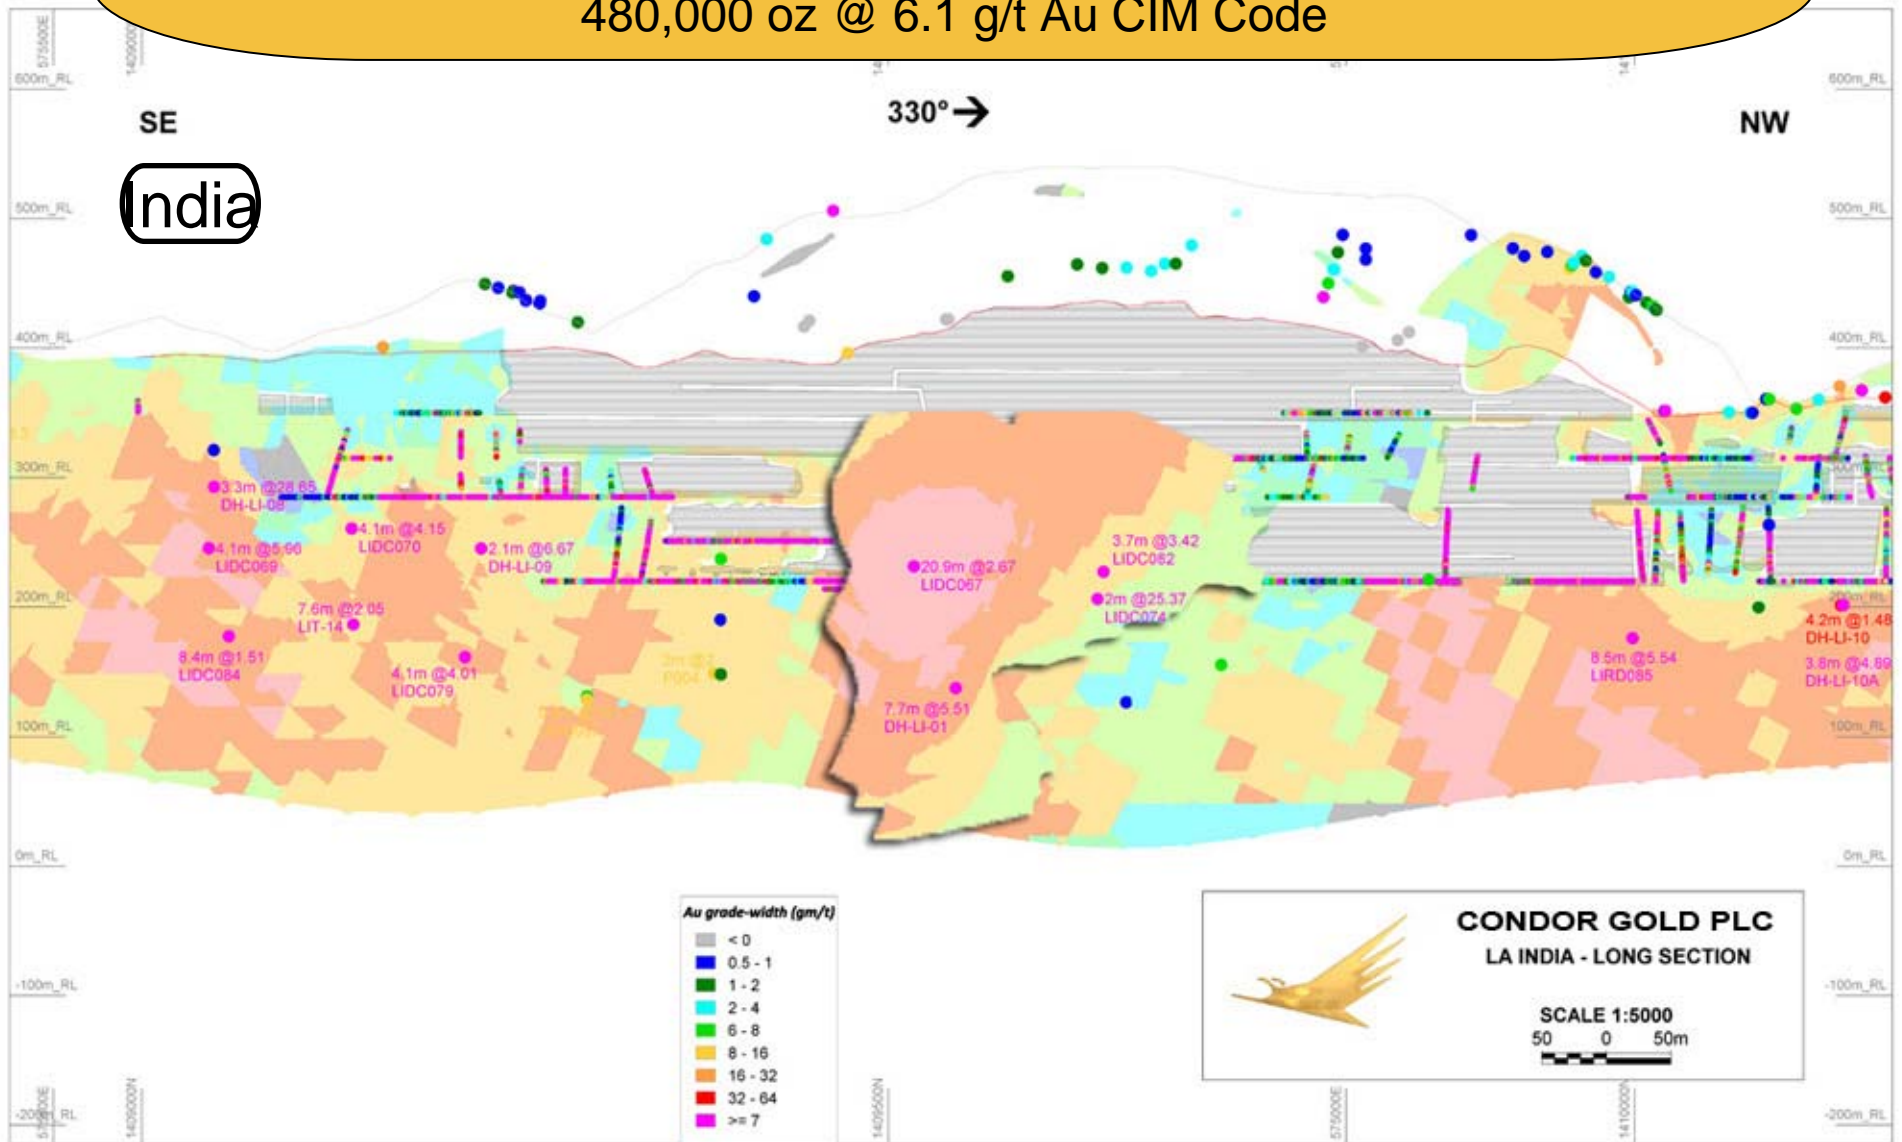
480,000 oz @ 6.1 g/t Au CIM Code

575500E
1409000N

600m_RL

SE

330°→

NW

India

500m_RL

400m_RL

300m_RL

200m_RL

100m_RL

0m_RL

-100m_RL

-200m_RL

3.3m @28.65
DH-LI-08

4.1m @4.15
LIDC070

4.1m @5.66
LIDC069

2.1m @6.67
DH-LI-09

20.9m @2.67
LIDC067

3.7m @3.42
LIDC082

2m @25.37
LIDC074

7.6m @2.05
LIT-14

8.4m @1.51
LIDC084

4.1m @4.01
LIDC079

7.7m @5.51
DH-LI-01

8.5m @5.54
LIRD085

4.2m @1.48
DH-LI-10

3.8m @4.69
DH-LI-10A

Au grade-width (gm/t)
< 0
0.5 - 1
1 - 2
2 - 4
6 - 8
8 - 16
16 - 32
32 - 64
>= 7

CONDOR GOLD PLC
LA INDIA - LONG SECTION

SCALE 1:5000
50 0 50m

1409000N
1409500N
575000E
1410000N